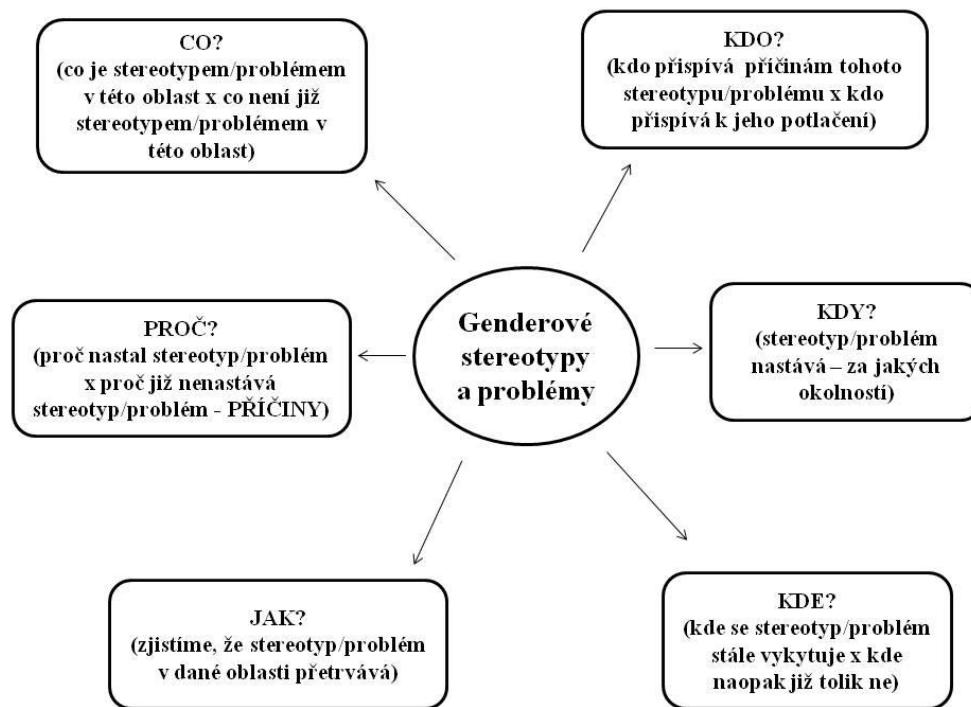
CO?
(co je stereotypem/problémem v této oblast x co není již stereotypem/problémem v této oblast)

KDO?
(kdo přispívá příčinám tohoto stereotypu/problému x kdo přispívá k jeho potlačení)

PROČ?
(proč nastal stereotyp/problém x proč již nenastává stereotyp/problém - PŘÍČINY)

Genderové stereotypy a problémy

KDY?
(stereotyp/problém nastává – za jakých okolností)

JAK?
(zjistíme, že stereotyp/problém v dané oblasti přetrvává)

KDE?
(kde se stereotyp/problém stále vykytuje x kde naopak již tolik ne)